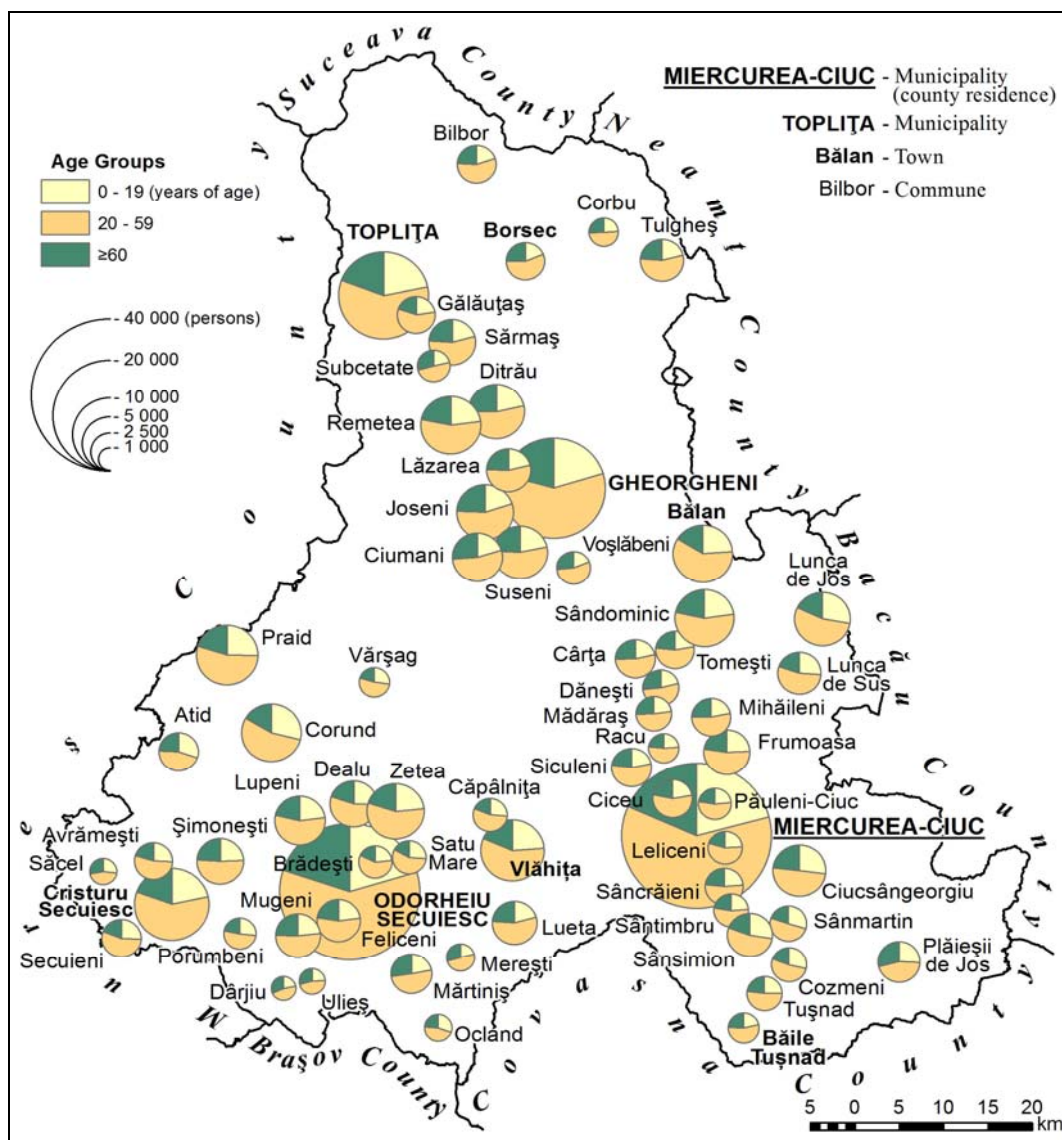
Suceava County
Neamț County
Bacău County
Brașov County
Covasna County
Mureș County

MIERCUREA-CIUC - Municipality (county residence)
TOPLIŢA - Municipality
Bălan - Town
Bilbor - Commune

Age Groups
0 - 19 (years of age)
20 - 59
≥60

40 000 (persons)
20 000
10 000
5 000
2 500
1 000

Bilbor
Corbu
Tulgheș
TOPLIŢA
Borsec
Gălăuțaș
Sărmaș
Subcetate
Ditrău
Remetea
Lăzarea
GHEORGHENI
Joseni
Ciumani
Suseni
Voșlăbeni
Bălan
Lunca de Jos
Sândominic
Praid
Vărșag
Cârța
Tomești
Lunca de Sus
Dănești
Mădăraș
Mihăileni
Atid
Corund
Racu
Frumoasa
Siculeni
Lupeni
Dealu
Zetea
Căpâlnița
Ciceu
Păuleni-Ciuc
MIERCUREA-CIUC
Avrămești
Șimonești
Satu Mare
Săcel
Brădești
Vlăhița
Leliceni
Cristuru Secuiesc
Ciucsângeorgiu
Sâncrăieni
Mugeni
ODORHEIU SECUIESC
Sântimbru
Sânmartin
Lueta
Secuieni
Porumbeni
Feliceni
Sânsimion
Plăieșii de Jos
Merești
Cozmeni
Dârjiu
Ulieș
Mărtiniș
Tușnad
Ocland
Băile Tușnad

5 0 5 10 15 20 km